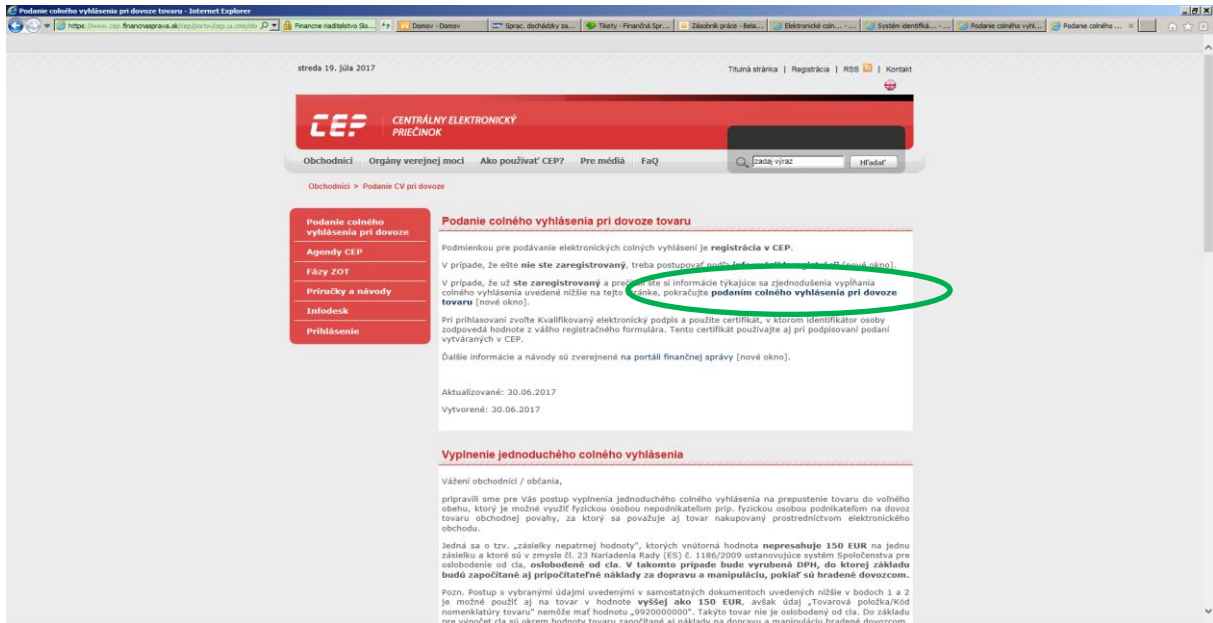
Podanie colného vyhlásenia pri dovoze tovaru - Internet Explorer

https://www.cep.financnasprava.sk/cep/portal/cep.ui.cms/obs | Financne riaditelstvo Slo... | Domov - Domov | Sprac. dochádzky za... | Tikety - Finančná Spr... | Zásobník práce - Bela... | Elektronické coln... | Systém identifiká... | Podanie colného vyhl... | Podanie colného ...

streda 19. júla 2017

Titulná stránka | Registrácia | RSS | Kontakt

CEP CENTRÁLNY ELEKTRONICKÝ PRIEČINOK

Obchodníci | Orgány verejnej moci | Ako používať CEP? | Pre média | FaQ

zadaj výraz | Hľadať

Obchodníci > Podanie CV pri dovoze

Podanie colného vyhlásenia pri dovoze

Agendy CEP

Fázy ZOT

Príručky a návody

Infodesk

Prihlásenie

Podanie colného vyhlásenia pri dovoze tovaru

Podmienkou pre podávanie elektronických colných vyhlásení je registrácia v CEP.

V prípade, že ešte nie ste zaregistrovaný, treba postupovať podľa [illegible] [nové okno].

V prípade, že už ste zaregistrovaný a prečítali ste si informácie týkajúce sa zjednodušenia vypĺňania colného vyhlásenia uvedené nižšie na tejto stránke, pokračujte podaním colného vyhlásenia pri dovoze tovaru [nové okno].

Pri prihlasovaní zvoľte Kvalifikovaný elektronický podpis a použite certifikát, v ktorom identifikátor osoby zodpovedá hodnote z vášho registračného formulára. Tento certifikát používajte aj pri podpisovaní podaní vytváraných v CEP.

Ďalšie informácie a návody sú zverejnené na portáli finančnej správy [nové okno].

Aktualizované: 30.06.2017

Vytvorené: 30.06.2017

Vyplnenie jednoduchého colného vyhlásenia

Vážení obchodníci / občania,

pripravili sme pre Vás postup vyplnenia jednoduchého colného vyhlásenia na prepustenie tovaru do voľného obehu, ktorý je možné využiť fyzickou osobou nepodnikateľom príp. fyzickou osobou podnikateľom na dovoz tovaru obchodnej povahy, za ktorý sa považuje aj tovar nakupovaný prostredníctvom elektronického obchodu.

Jedná sa o tzv. „zásielky nepatrnej hodnoty", ktorých vnútorná hodnota nepresahuje 150 EUR na jednu zásielku a ktoré sú v zmysle čl. 23 Nariadenia Rady (ES) č. 1186/2009 ustanovujúce systém Spoločenstva pre oslobodenie od cla, oslobodené od cla. V takomto prípade bude vyrubená DPH, do ktorej základu budú započítané aj pripočítateľné náklady za dopravu a manipuláciu, pokiaľ sú hradené dovozcom.

Pozn. Postup s vybranými údajmi uvedenými v samostatných dokumentoch uvedených nižšie v bodoch 1 a 2 je možné použiť aj na tovar v hodnote vyššej ako 150 EUR, avšak údaj „Tovarová položka/Kód nomenklatúry tovaru" nemôže mať hodnotu „9920000000". Takýto tovar nie je oslobodený od cla. Do základu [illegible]